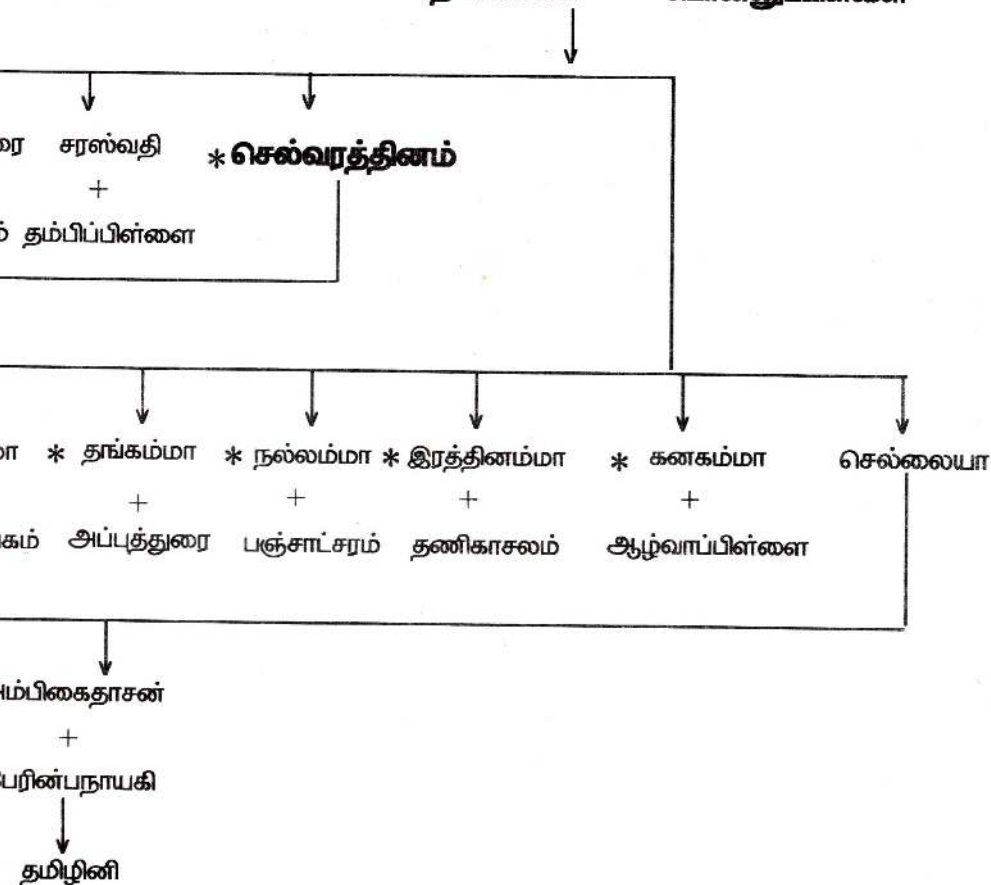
ரை சரஸ்வதி
+
ம் தம்பிப்பிள்ளை

* செல்வரத்தினம்

மா * தங்கம்மா * நல்லம்மா * இரத்தினம்மா * கனகம்மா செல்லையா
+ + + +
கம் அப்புத்துரை பஞ்சாட்சரம் தணிகாசலம் ஆழ்வாப்பிள்ளை

ம்பிகைதாசன்
+
பரின்பநாயகி

தமிழினி